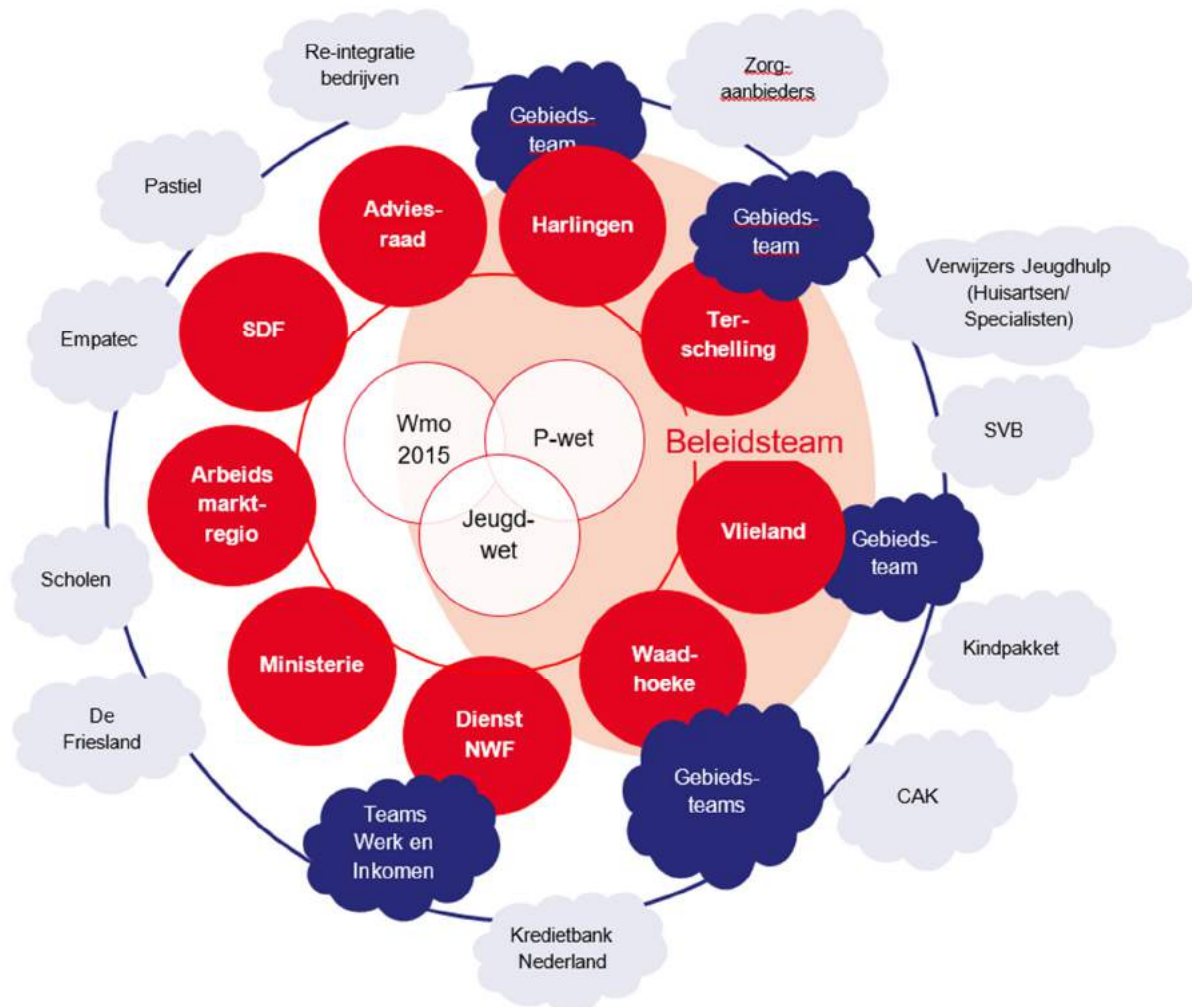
Re-integratie bedrijven

Zorg-aanbieders

Gebieds-team

Pastiel

Advies-raad

Harlingen

Gebieds-team

Verwijzers Jeugdhulp (Huisartsen/ Specialisten)

Empatec

SDF

Ter-schelling

Wmo 2015

P-wet

Beleidsteam

SVB

Arbeids markt-regio

Jeugd-wet

Vlieland

Gebieds-team

Scholen

Kindpakket

Ministerie

Waad-hoeke

De Friesland

Dienst NWF

Gebieds-teams

CAK

Teams Werk en Inkomen

Kredietbank Nederland